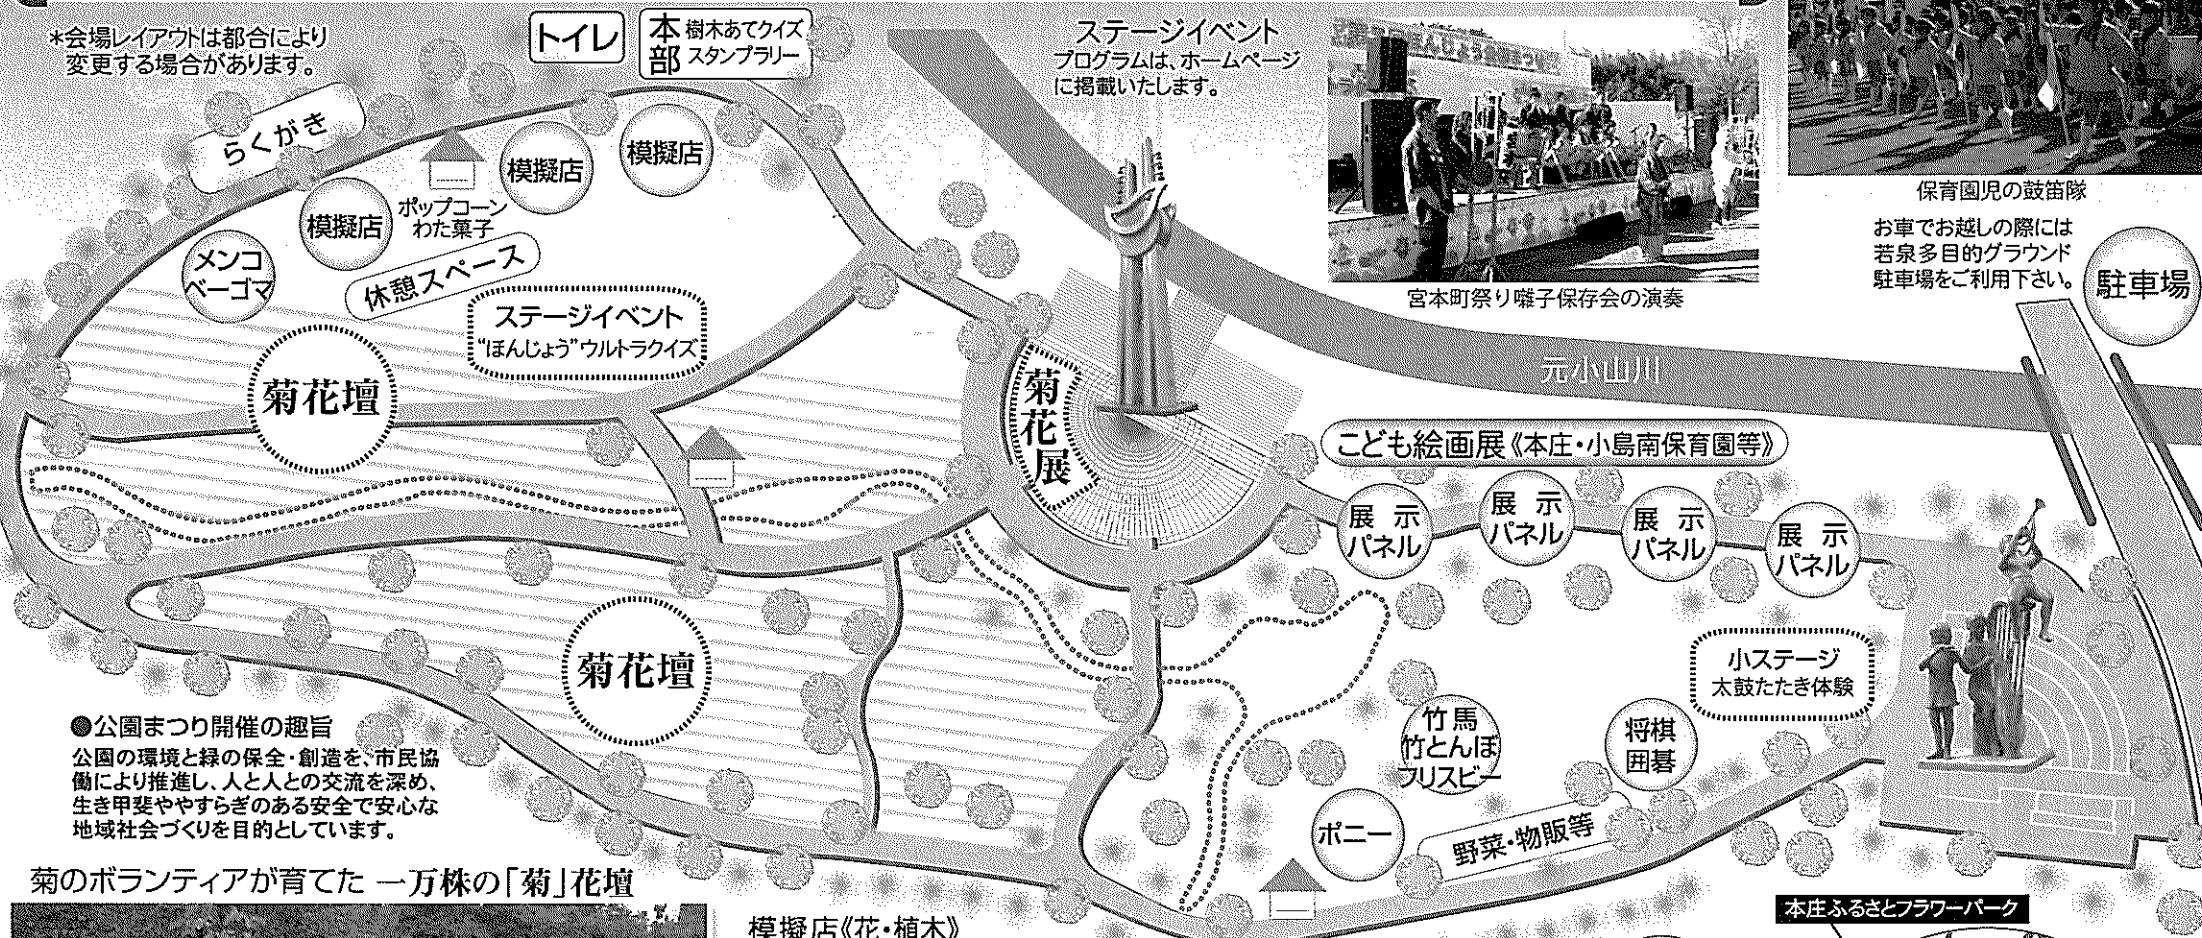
*会場レイアウトは都合により変更する場合があります。

トイレ

本部 樹木あてクイズ スタンプラリー

ステージイベント
プログラムは、ホームページに掲載いたします。

保育園児の鼓笛隊

らくがき

模擬店

模擬店

模擬店

ポップコーン わた菓子

メンコ ベーゴマ

休憩スペース

ステージイベント
"ほんじょう"ウルトラクイズ

宮本町祭り囃子保存会の演奏

お車でお越しの際には若泉多目的グラウンド駐車場をご利用下さい。

駐車場

菊花壇

菊花展

元小山川

こども絵画展《本庄・小島南保育園等》

展示パネル

展示パネル

展示パネル

展示パネル

菊花壇

小ステージ
太鼓たたき体験

●公園まつり開催の趣旨
公園の環境と緑の保全・創造を、市民協働により推進し、人と人との交流を深め、生き甲斐ややすらぎのある安全で安心な地域社会づくりを目的としています。

竹馬
竹とんぼ
フリスビー

将棋
囲碁

ポニー

野菜・物販等

菊のボランティアが育てた 一万株の「菊」花壇

模擬店《花・植木》

本庄ふるさとフラワーパーク